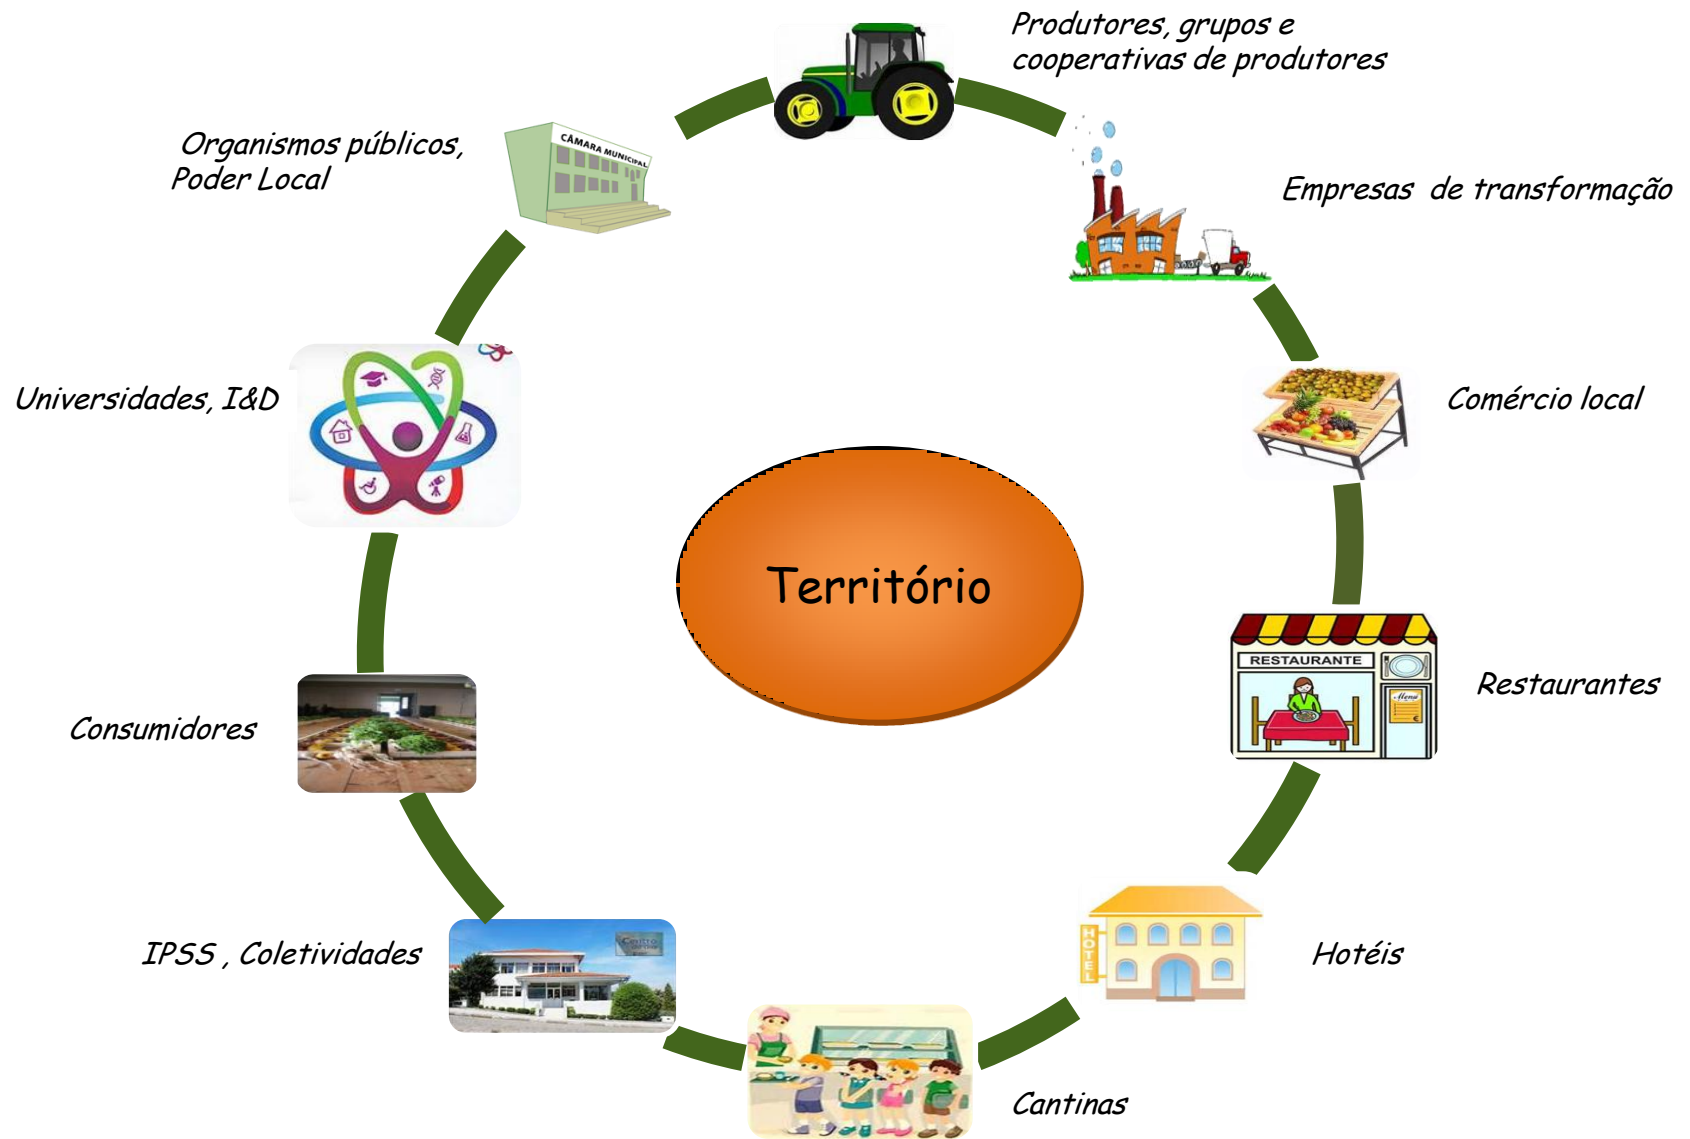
Produtores, grupos e cooperativas de produtores

Organismos públicos, Poder Local

CÂMARA MUNICIPAL

Empresas de transformação

Universidades, I&D

Comércio local

Território

RESTAURANTE

Menu

Restaurantes

Consumidores

HOTEL

Hotéis

IPSS , Coletividades

Cantinas